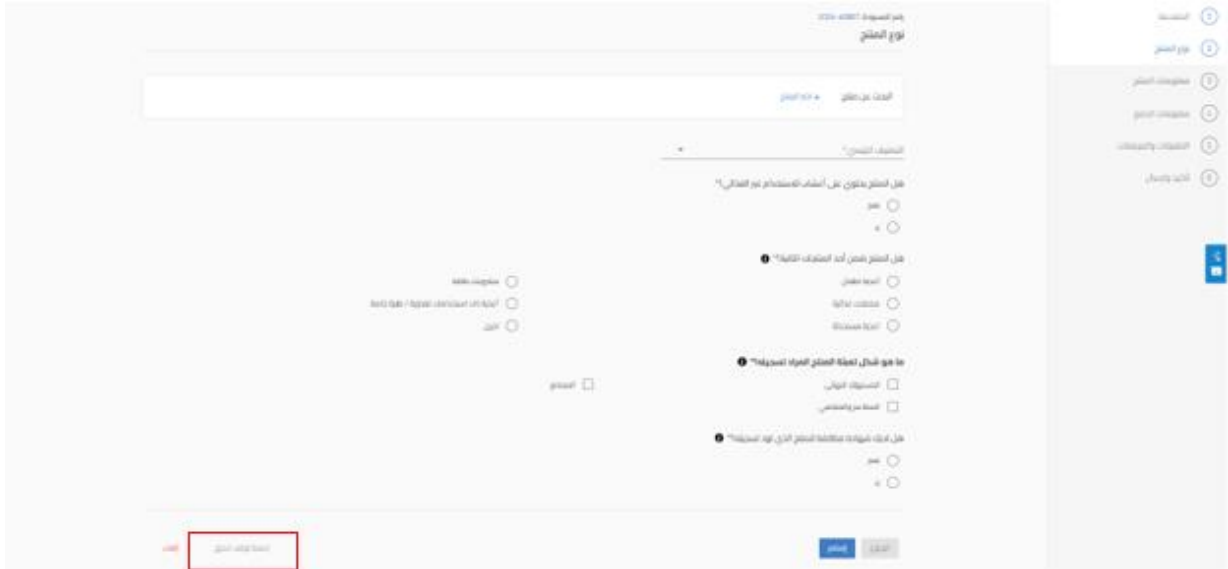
رقم المسودة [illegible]
نوع المنتج

البحث عن منتج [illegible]

التصنيف الفرعي*

هل المنتج يحتوي على أعشاب للاستخدام غير الغذائي؟*
نعم
لا

هل المنتج ضمن أحد المنتجات التالية؟*
أغذية أطفال
مكملات غذائية
أغذية مستوردة
مشروبات طاقة
أغذية ذات استخدامات غذائية / طبية خاصة
أخرى

ما هو شكل تعبئة المنتج المراد تسجيله؟*
المستهلك النهائي
البيع بالجملة
المصنع

هل لديك شهادة مطابقة المنتج الذي تود تسجيله؟*
نعم
لا

السابق
التالي
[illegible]
إلغاء

(1) المقدمة
(2) نوع المنتج
(3) معلومات المنتج
(4) معلومات المصنع
(5) المرفقات والمستندات
(6) التأكيد والإرسال